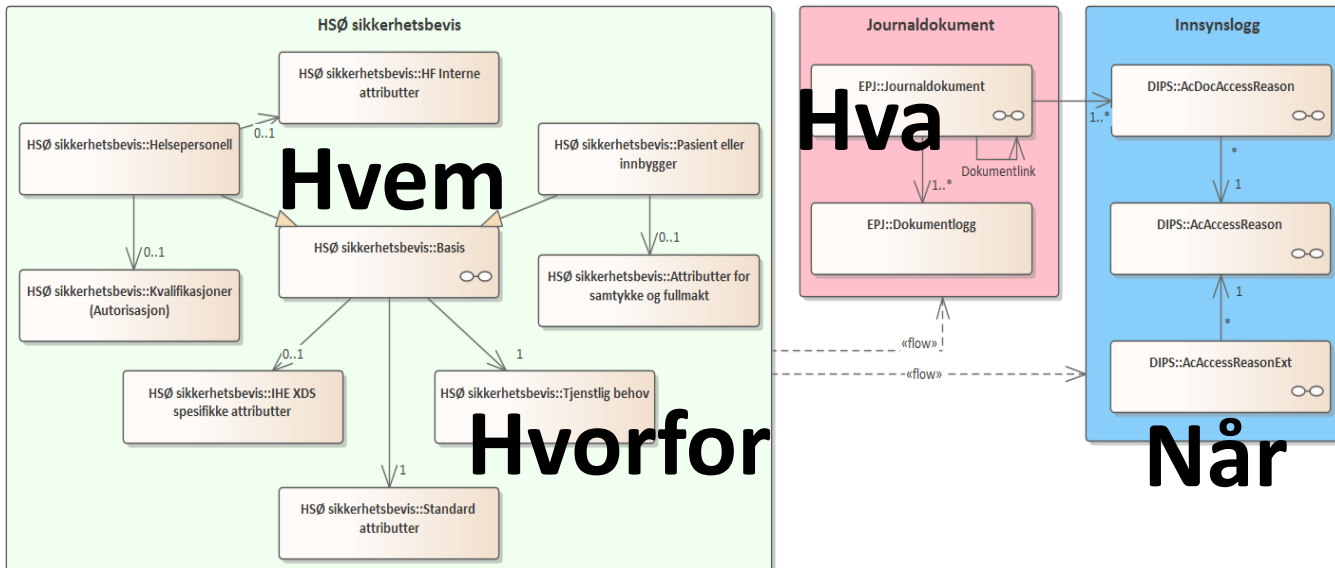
HSØ sikkerhetsbevis

HSØ sikkerhetsbevis::HF Interne attributter

HSØ sikkerhetsbevis::Helsepersonell

0..1

Hvem

HSØ sikkerhetsbevis::Pasient eller innbygger

HSØ sikkerhetsbevis::Basis

0..1

0..1

HSØ sikkerhetsbevis::Kvalifikasjoner (Autorisasjon)

HSØ sikkerhetsbevis::Attributter for samtykke og fullmakt

0..1

1

HSØ sikkerhetsbevis::IHE XDS spesifikke attributter

HSØ sikkerhetsbevis::Tjenstlig behov

Hvorfor

1

HSØ sikkerhetsbevis::Standard attributter

Journaldokument

EPJ::Journaldokument

Hva

Dokumentlink

1..*

EPJ::Dokumentlogg

«flow»

«flow»

Innsynslogg

1..*

DIPS::AcDocAccessReason

*

1

DIPS::AcAccessReason

1

*

DIPS::AcAccessReasonExt

Når